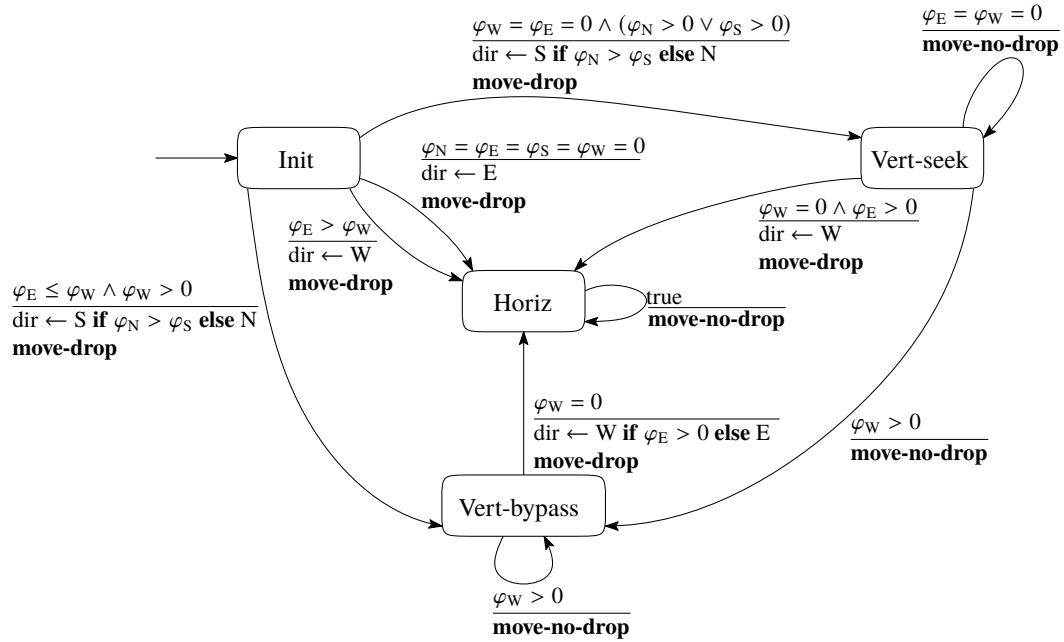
$\varphi_W = \varphi_E = 0 \land (\varphi_N > 0 \lor \varphi_S > 0)$
dir $\leftarrow$ S **if** $\varphi_N > \varphi_S$ **else** N
**move-drop**

$\varphi_E = \varphi_W = 0$
**move-no-drop**

Init

$\varphi_N = \varphi_E = \varphi_S = \varphi_W = 0$
dir $\leftarrow$ E
**move-drop**

Vert-seek

$\varphi_E > \varphi_W$
dir $\leftarrow$ W
**move-drop**

$\varphi_W = 0 \land \varphi_E > 0$
dir $\leftarrow$ W
**move-drop**

$\varphi_E \leq \varphi_W \land \varphi_W > 0$
dir $\leftarrow$ S **if** $\varphi_N > \varphi_S$ **else** N
**move-drop**

Horiz

true
**move-no-drop**

$\varphi_W = 0$
dir $\leftarrow$ W **if** $\varphi_E > 0$ **else** E
**move-drop**

$\varphi_W > 0$
**move-no-drop**

Vert-bypass

$\varphi_W > 0$
**move-no-drop**